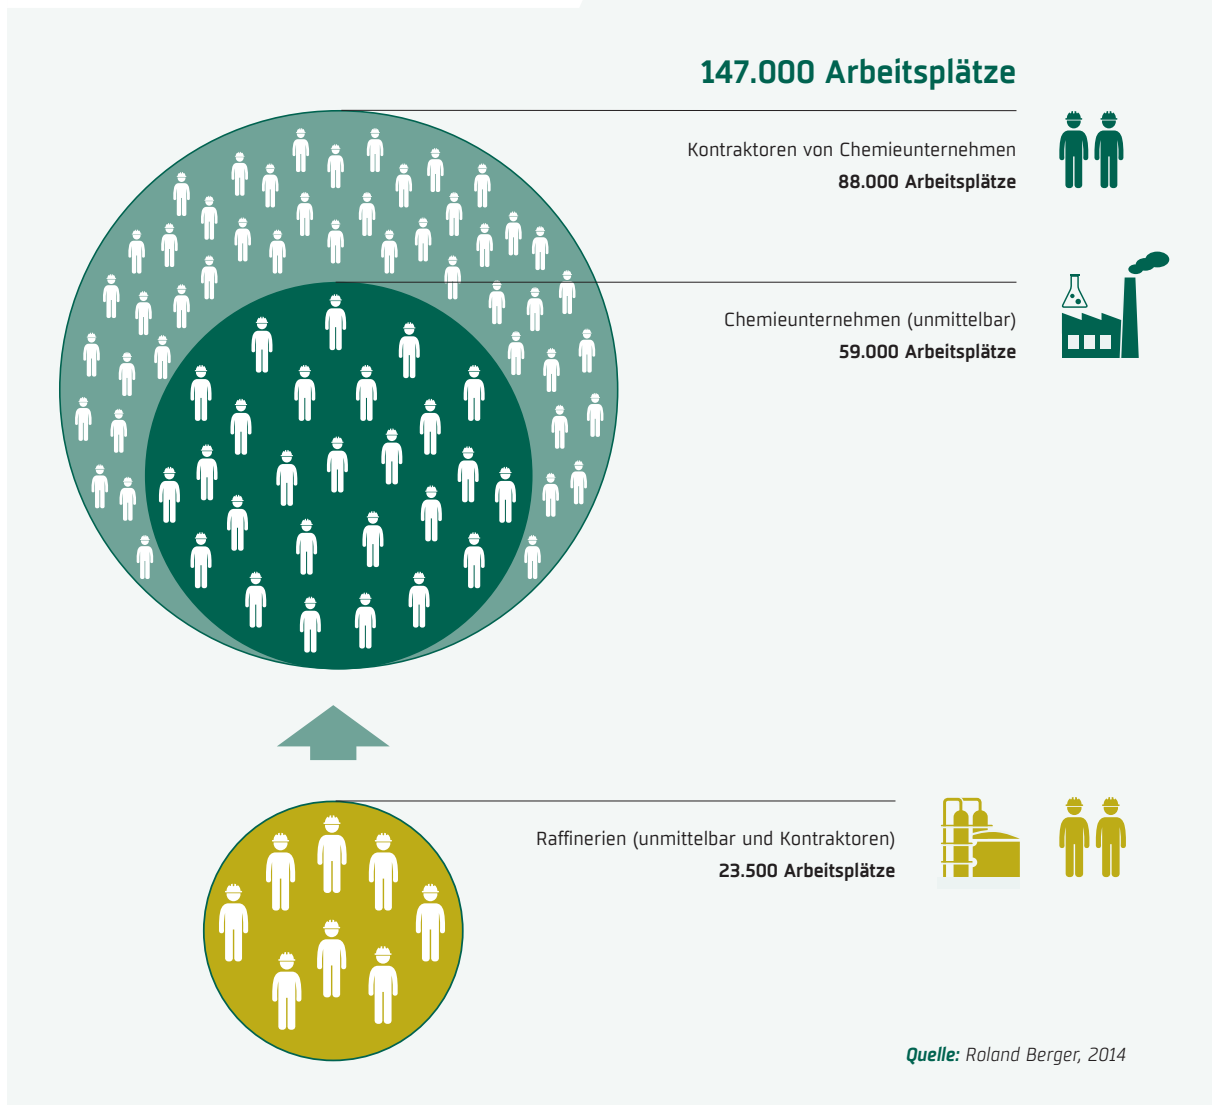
147.000 Arbeitsplätze

Kontraktoren von Chemieunternehmen
88.000 Arbeitsplätze

Chemieunternehmen (unmittelbar)
59.000 Arbeitsplätze

Raffinerien (unmittelbar und Kontraktoren)
23.500 Arbeitsplätze

Quelle: Roland Berger, 2014